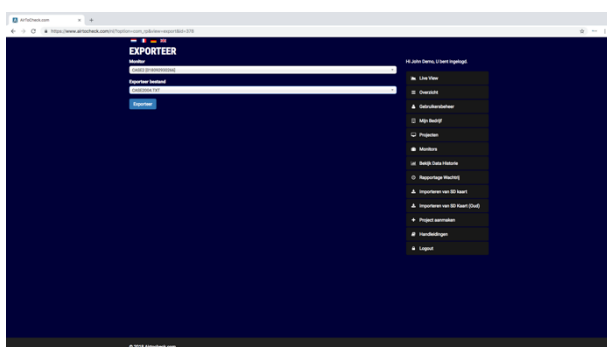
AirToCheck.com ×

https://www.airtocheck.com/nl/?option=com_tp&view=export&id=378

EXPORTEER

Monitor

DA0EE (01909095559d)

Exporteer bestand

DA0E0904.TXT

Exporteer

Hi John Demo, U bent ingelogd.

Live View

Overzicht

Gebruikersbeheer

Mijn Bedrijf

Projecten

Monitors

Bekijk Data Historie

Rapportage Wachtrij

Importeren van SD kaart

Importeren van SD Kaart (Oud)

Project aanmaken

Handleidingen

Logout

© 2018 Airtocheck.com